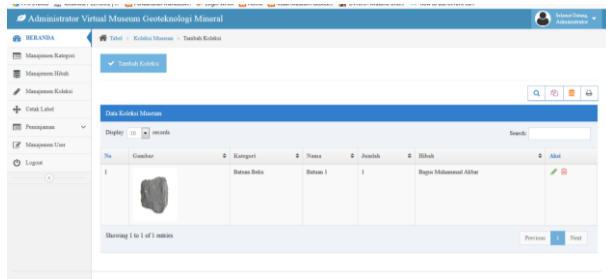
Administrator Virtual Museum Geoteknologi Mineral

Selamat Datang, Administrator

BERANDA
Manajemen Kategori
Manajemen Hibah
Manajemen Koleksi
Cetak Label
Peminjaman
Manajemen User
Logout

Tabel > Koleksi Museum > Tambah Koleksi

Tambah Koleksi

Data Koleksi Museum

Display 10 records

Search:

| No | Gambar | Kategori | Nama | Jumlah | Hibah | Aksi |
|---|---|---|---|---|---|---|
| 1 | | Batuan Beku | Batuan 1 | 1 | Bagus Muhammad Akbar | |

Showing 1 to 1 of 1 entries

Previous 1 Next